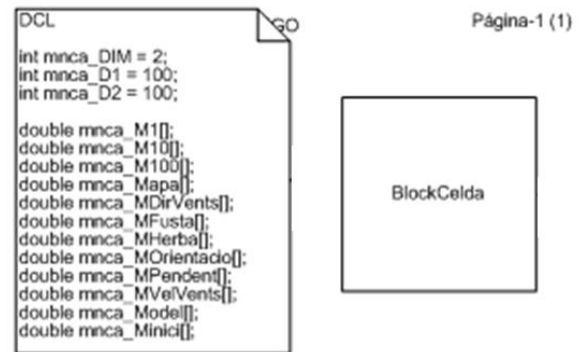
DCL

GO

Página-1 (1)

int mnca_DIM = 2;
int mnca_D1 = 100;
int mnca_D2 = 100;

double mnca_M1[];
double mnca_M10[];
double mnca_M100[];
double mnca_Mapa[];
double mnca_MDirVents[];
double mnca_MFusta[];
double mnca_MHerba[];
double mnca_MOrientacio[];
double mnca_MPendent[];
double mnca_MVelVents[];
double mnca_Model[];
double mnca_Minici[];

BlockCelda